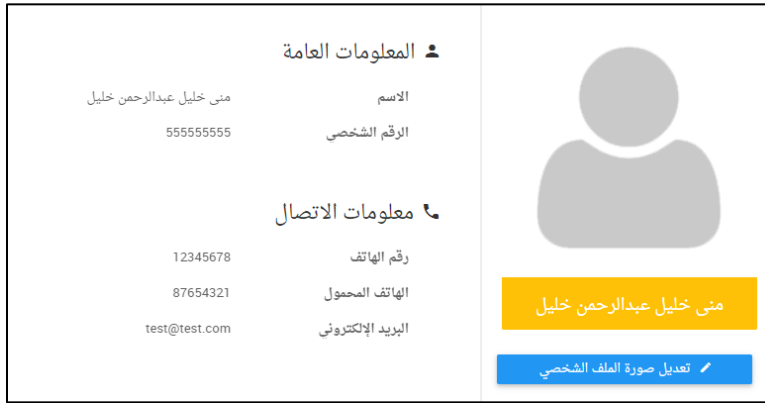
المعلومات العامة

الاسم منى خليل عبدالرحمن خليل

الرقم الشخصي 555555555

معلومات الاتصال

رقم الهاتف 12345678

الهاتف المحمول 87654321

البريد الإلكتروني test@test.com

منى خليل عبدالرحمن خليل

تعديل صورة الملف الشخصي